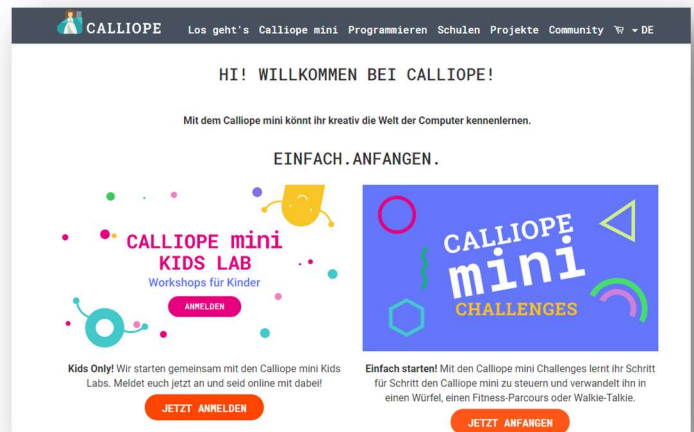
CALLIOPE Los geht's Calliope mini Programmieren Schulen Projekte Community DE

HI! WILLKOMMEN BEI CALLIOPE!

Mit dem Calliope mini könnt ihr kreativ die Welt der Computer kennenlernen.

EINFACH.ANFANGEN.

CALLIOPE mini KIDS LAB
Workshops für Kinder
ANMELDEN

**Kids Only!** Wir starten gemeinsam mit den Calliope mini Kids Labs. Meldet euch jetzt an und seid online mit dabei!

JETZT ANMELDEN

CALLIOPE mini CHALLENGES

**Einfach starten!** Mit den Calliope mini Challenges lernt ihr Schritt für Schritt den Calliope mini zu steuern und verwandelt ihn in einen Würfel, einen Fitness-Parcours oder Walkie-Talkie.

JETZT ANFANGEN